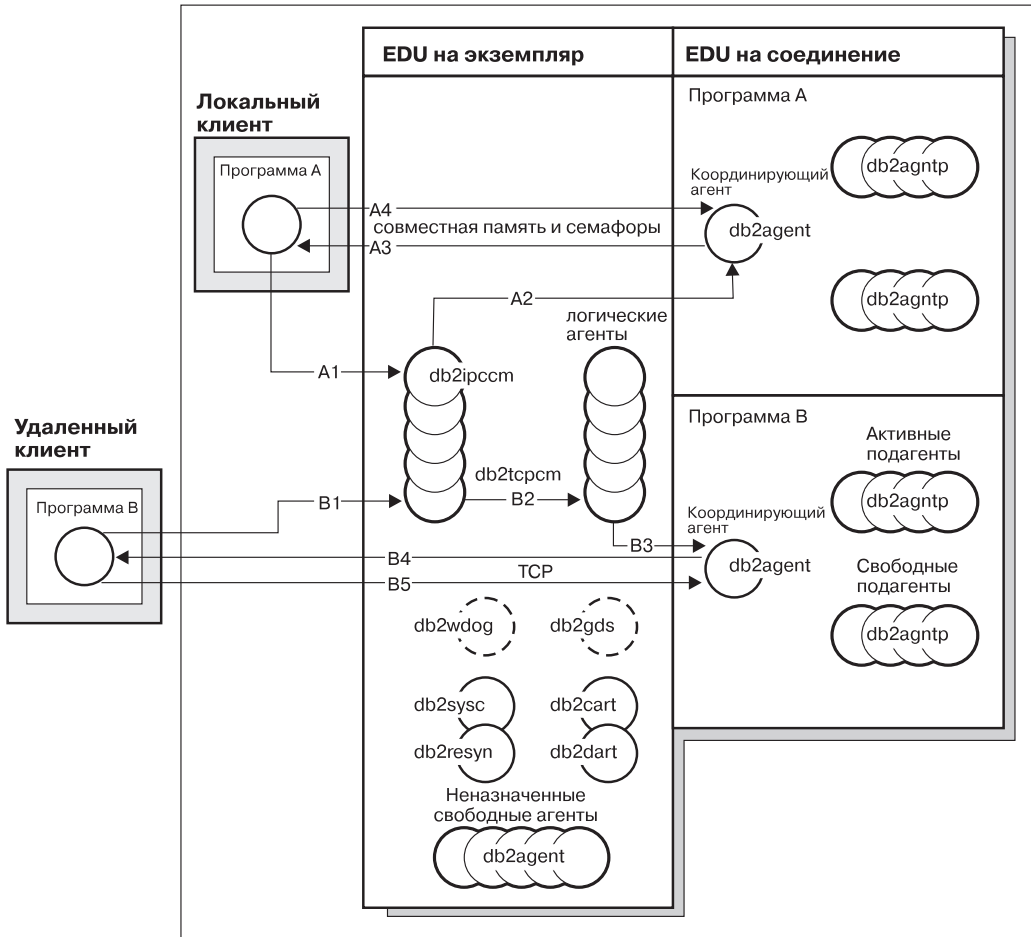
EDU на экземпляр

EDU на соединение

Локальный клиент

Программа A

Программа A

Координирующий агент

db2agntp

A4

совместная память и семафоры

A3

db2agent

A2

логические агенты

db2agntp

A1

db2ipccm

Удаленный клиент

Программа B

Активные подагенты

db2tcpcm

Программа B

B1

B2

Координирующий агент

db2agntp

B3

B4

db2agent

B5

TCP

Свободные подагенты

db2wdog

db2gds

db2agntp

db2sysc

db2cart

db2resyn

db2dart

Неназначенные свободные агенты

db2agent